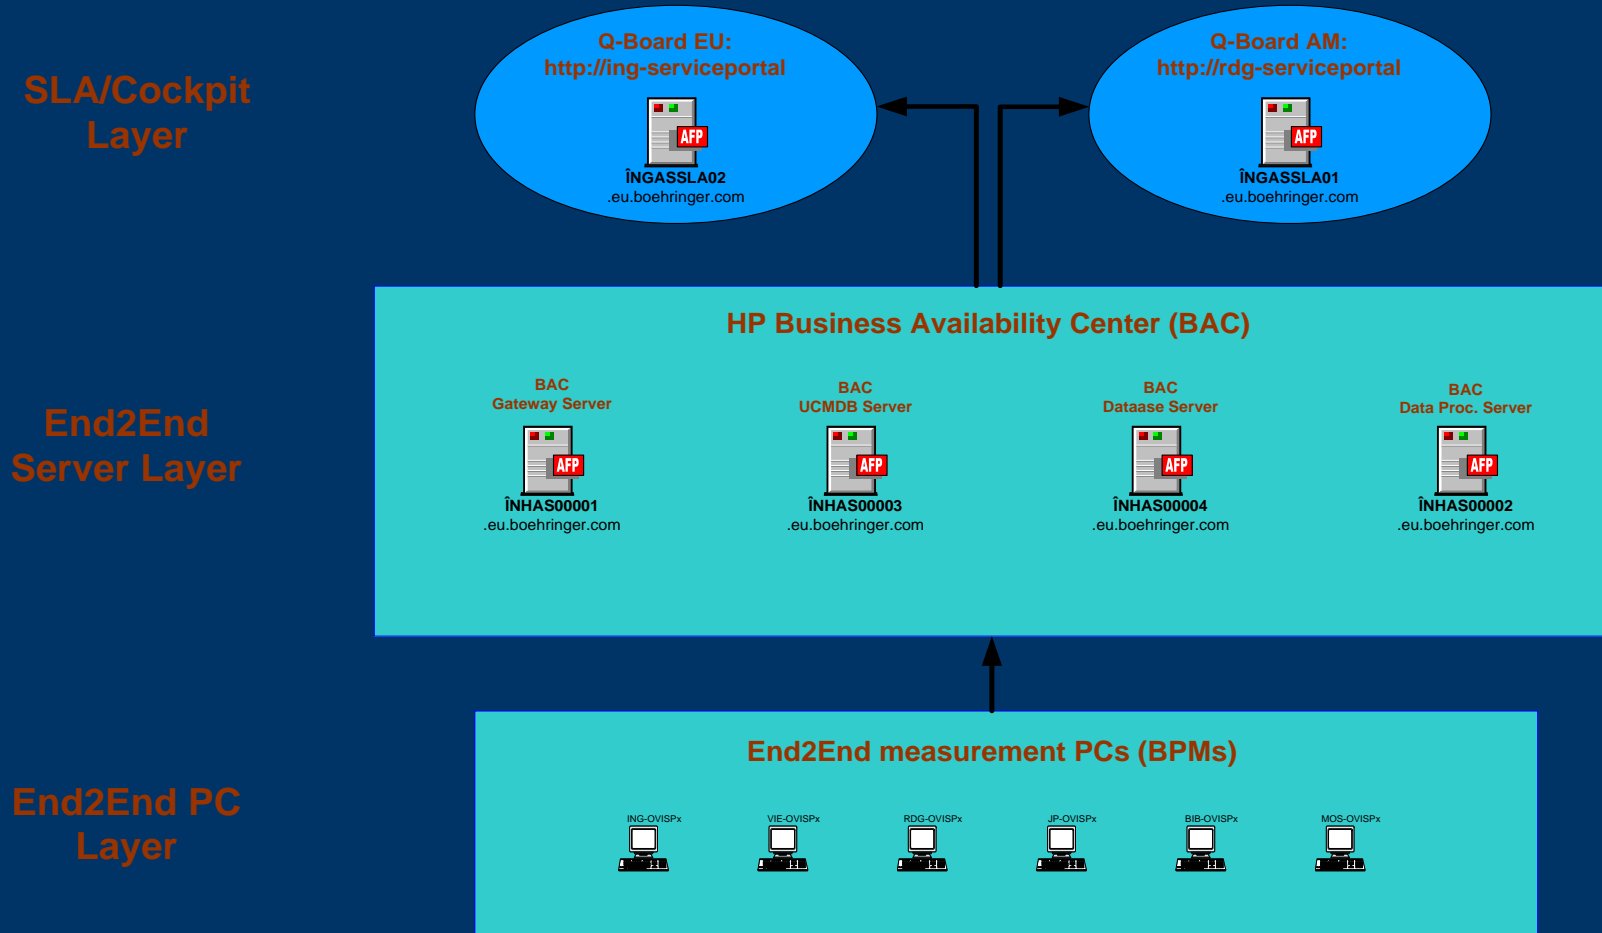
SLA/Cockpit Layer

Q-Board EU:
http://ing-serviceportal

AFP
ÎNGASSLA02
.eu.boehringer.com

Q-Board AM:
http://rdg-serviceportal

AFP
ÎNGASSLA01
.eu.boehringer.com

End2End Server Layer

HP Business Availability Center (BAC)

BAC
Gateway Server
AFP
ÎNHAS00001
.eu.boehringer.com

BAC
UCMDB Server
AFP
ÎNHAS00003
.eu.boehringer.com

BAC
Dataase Server
AFP
ÎNHAS00004
.eu.boehringer.com

BAC
Data Proc. Server
AFP
ÎNHAS00002
.eu.boehringer.com

End2End PC Layer

End2End measurement PCs (BPMs)

ING-OVISPx
VIE-OVISPx
RDG-OVISPx
JP-OVISPx
BIB-OVISPx
MOS-OVISPx